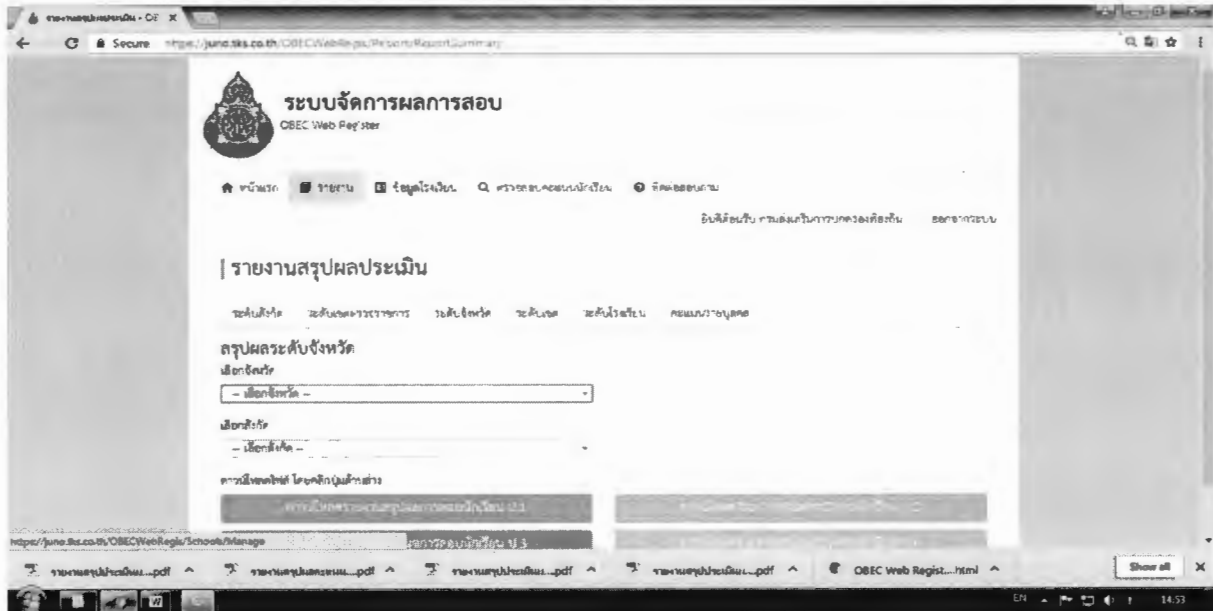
รายงานสรุปผลประเมิน - OE ×

Secure https://juno.tks.co.th/OBECWebRegis/Report/ReportSummary

ระบบจัดการผลการสอบ
OBEC Web Register

หน้าแรก รายงาน ข้อมูลโรงเรียน ตรวจสอบคะแนนนักเรียน ติดต่อสอบถาม

ยินดีต้อนรับ กรมส่งเสริมการปกครองท้องถิ่น ออกจากระบบ

| รายงานสรุปผลประเมิน

ระดับสังกัด ระดับเขตพื้นที่การศึกษา ระดับจังหวัด ระดับเขต ระดับโรงเรียน คะแนนรายบุคคล

สรุปผลระดับจังหวัด
เลือกจังหวัด
-- เลือกจังหวัด --

เลือกสังกัด
-- เลือกสังกัด --

ดาวน์โหลดไฟล์ โดยคลิกปุ่มด้านล่าง

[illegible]

https://juno.tks.co.th/OBECWebRegis/Schools/Manage

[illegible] ผลการสอบนักเรียน ป.3

รายงานสรุปประเมิน....pdf ^ รายงานสรุปผลระดับ....pdf ^ รายงานสรุปประเมิน....pdf ^ รายงานสรุปประเมิน....pdf ^ OBEC Web Regist....html ^ Show all ×

EN 14:53